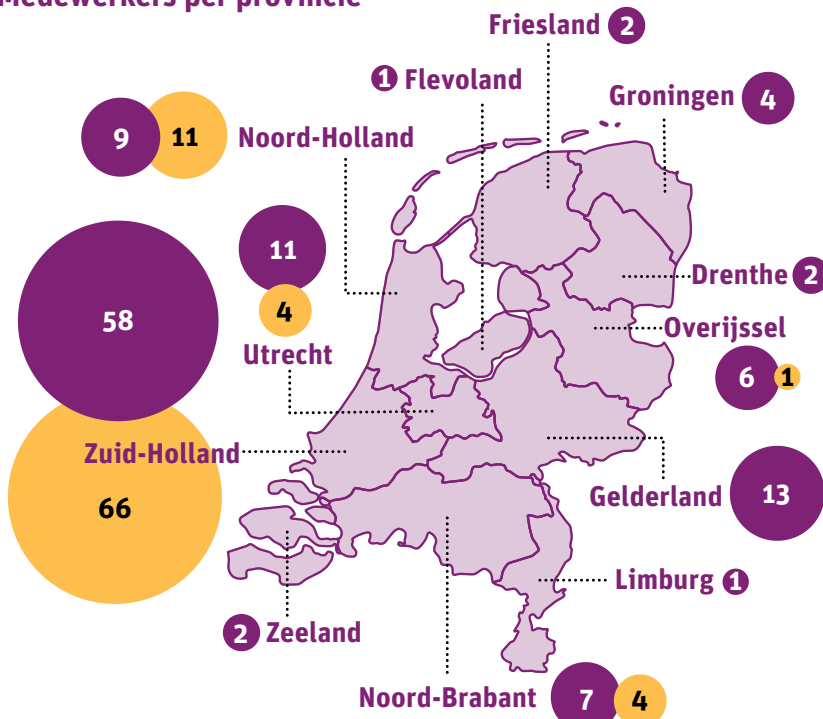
Medewerkers per provincie

Friesland 2

1 Flevoland

Groningen 4

9 11 Noord-Holland

11

4

Utrecht

58

Drenthe 2

Overijssel

6 1

Zuid-Holland

66

Gelderland 13

Limburg 1

2 Zeeland

Noord-Brabant 7 4